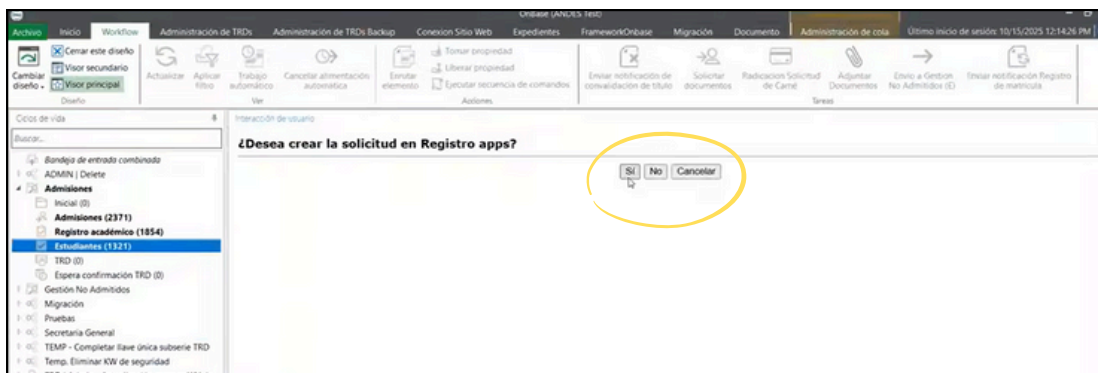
Onbase (ANDES Test)

Archivo Inicio Workflow Administración de TRDs Administración de TRDs Backup Conexion Sitio Web Expedientes FrameworkOnbase Migración Documento Administración de cola Último inicio de sesión: 10/15/2025 12:14:26 PM

Cambiar diseño Cerrar este diseño Visor secundario Visor principal
Diseño

Actualizar Aplicar filtro Trabajo automático Cancelar alimentación automática
Ver

Enrutar elemento Tomar propiedad Liberar propiedad Ejecutar secuencia de comandos
Acciones

Enviar notificación de convalidación de título Solicitar documentos Radicacion Solicitud de Carné Adjuntar Documentos Envio a Gestion No Admitidos (E) Enviar notificación Registro de matrícula
Tareas

Ciclos de vida
Buscar...
Bandeja de entrada combinado
ADMIN | Delete
Admisiones
Inicial (0)
Admisiones (2371)
Registro académico (1854)
Estudiantes (1321)
TRD (0)
Espera confirmación TRD (0)
Gestión No Admitidos
Migración
Pruebas
Secretaría General
TEMP - Completar llave única subserie TRD
Temp. Eliminar KW de seguridad

Interacción de usuario
¿Desea crear la solicitud en Registro apps?
Sí No Cancelar